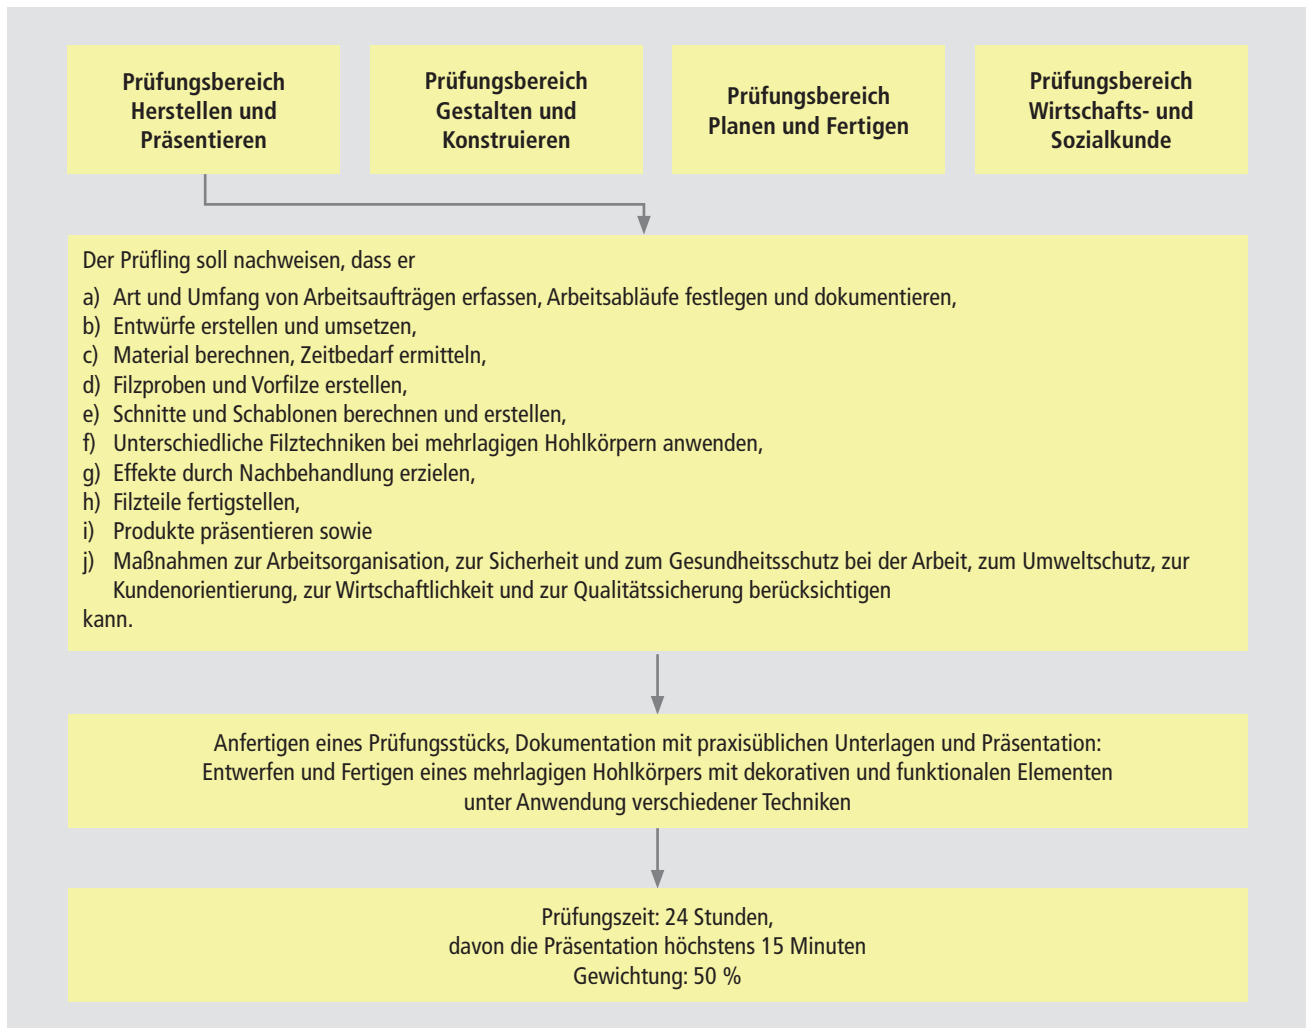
**Prüfungsbereich Herstellen und Präsentieren**

**Prüfungsbereich Gestalten und Konstruieren**

**Prüfungsbereich Planen und Fertigen**

**Prüfungsbereich Wirtschafts- und Sozialkunde**

Der Prüfling soll nachweisen, dass er

a) Art und Umfang von Arbeitsaufträgen erfassen, Arbeitsabläufe festlegen und dokumentieren,
b) Entwürfe erstellen und umsetzen,
c) Material berechnen, Zeitbedarf ermitteln,
d) Filzproben und Vorfilze erstellen,
e) Schnitte und Schablonen berechnen und erstellen,
f) Unterschiedliche Filztechniken bei mehrlagigen Hohlkörpern anwenden,
g) Effekte durch Nachbehandlung erzielen,
h) Filzteile fertigstellen,
i) Produkte präsentieren sowie
j) Maßnahmen zur Arbeitsorganisation, zur Sicherheit und zum Gesundheitsschutz bei der Arbeit, zum Umweltschutz, zur Kundenorientierung, zur Wirtschaftlichkeit und zur Qualitätssicherung berücksichtigen

kann.

Anfertigen eines Prüfungsstücks, Dokumentation mit praxisüblichen Unterlagen und Präsentation:
Entwerfen und Fertigen eines mehrlagigen Hohlkörpers mit dekorativen und funktionalen Elementen unter Anwendung verschiedener Techniken

Prüfungszeit: 24 Stunden,
davon die Präsentation höchstens 15 Minuten
Gewichtung: 50 %